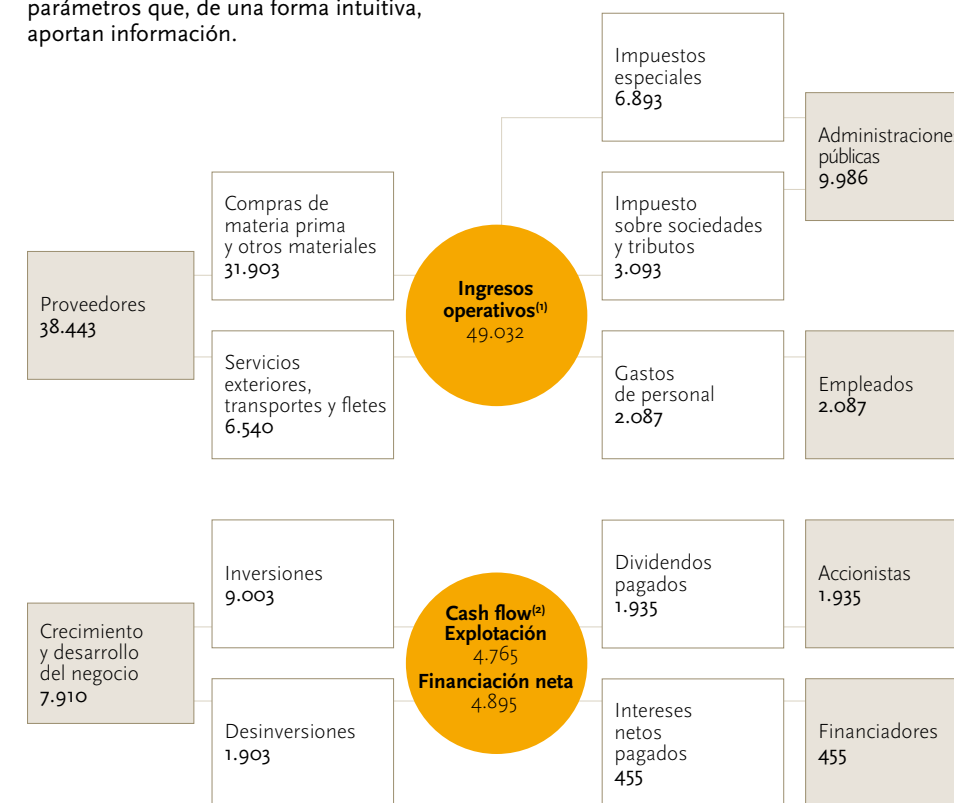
parámetros que, de una forma intuitiva, aportan información.

Impuestos especiales
6.893

Administraciones públicas
9.986

Compras de materia prima y otros materiales
31.903

Impuesto sobre sociedades y tributos
3.093

Proveedores
38.443

Ingresos operativos$^{(1)}$
49.032

Servicios exteriores, transportes y fletes
6.540

Gastos de personal
2.087

Empleados
2.087

Inversiones
9.003

Dividendos pagados
1.935

Accionistas
1.935

Crecimiento y desarrollo del negocio
7.910

Cash flow$^{(2)}$
Explotación
4.765
Financiación neta
4.895

Desinversiones
1.903

Intereses netos pagados
455

Financiadores
455